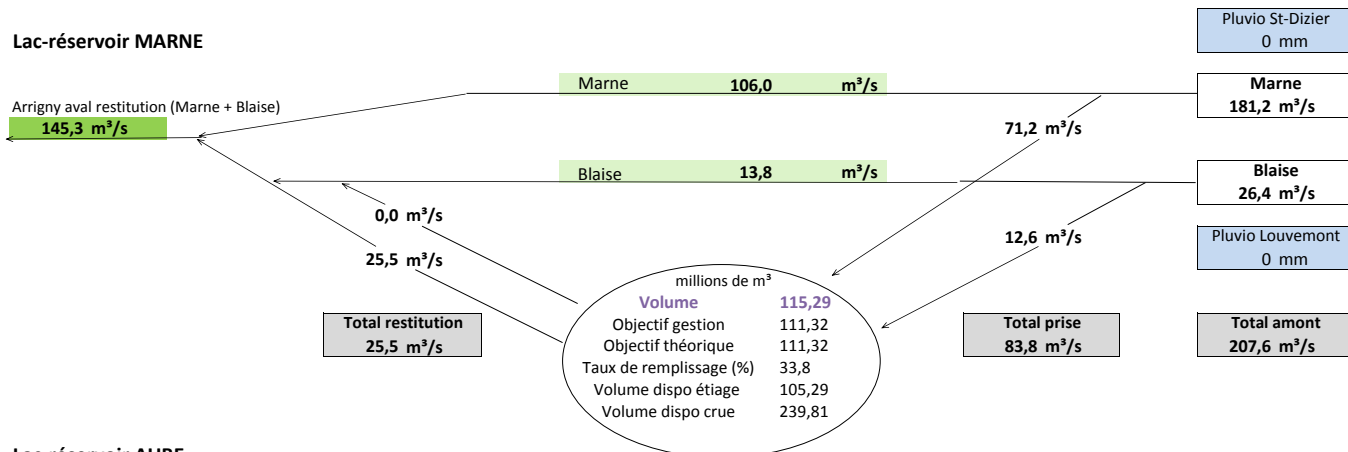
Lac-réservoir MARNE

Pluvio St-Dizier
0 mm

Marne 106,0 m³/s

Marne
181,2 m³/s

Arrigny aval restitution (Marne + Blaise)
145,3 m³/s

71,2 m³/s

Blaise 13,8 m³/s

Blaise
26,4 m³/s

0,0 m³/s

12,6 m³/s

Pluvio Louvemont
0 mm

25,5 m³/s

millions de m³

| | |
|---|---|
| Volume | 115,29 |
| Objectif gestion | 111,32 |
| Objectif théorique | 111,32 |
| Taux de remplissage (%) | 33,8 |
| Volume dispo étiage | 105,29 |
| Volume dispo crue | 239,81 |

Total restitution
25,5 m³/s

Total prise
83,8 m³/s

Total amont
207,6 m³/s

Lac-réservoir AUBE